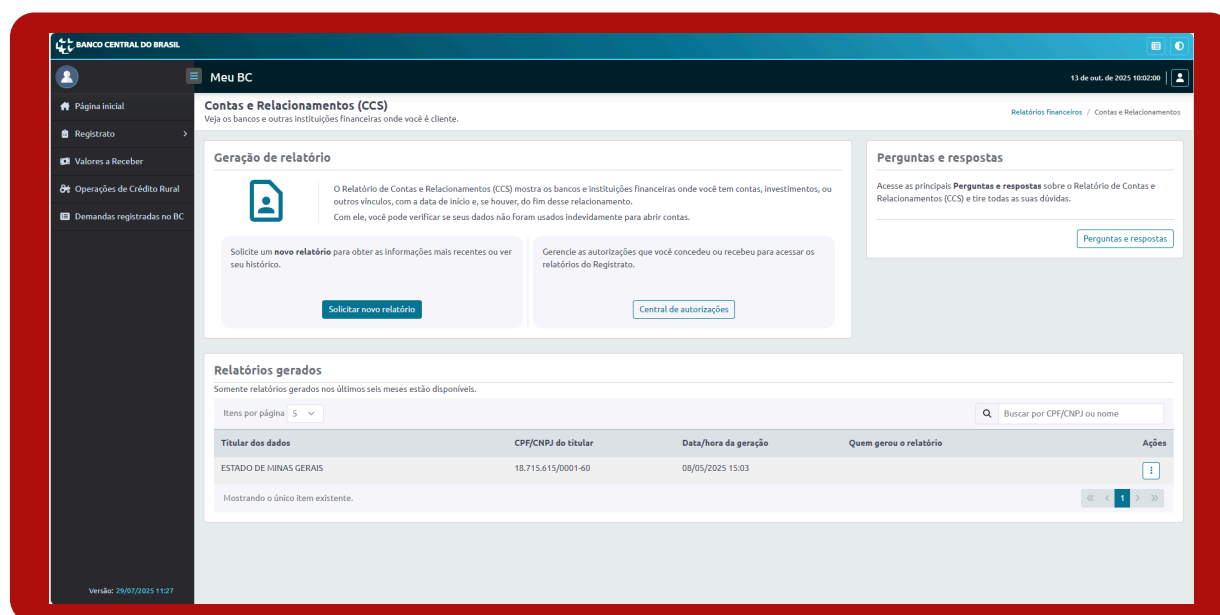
BANCO CENTRAL DO BRASIL

Meu BC

13 de out. de 2025 10:02:00

Página inicial
Registrato
Valores a Receber
Operações de Crédito Rural
Demandas registradas no BC

Versão: 29/07/2025 11:27

Contas e Relacionamentos (CCS)
Veja os bancos e outras instituições financeiras onde você é cliente.

Relatórios financeiros / Contas e Relacionamentos

Geração de relatório

O Relatório de Contas e Relacionamentos (CCS) mostra os bancos e instituições financeiras onde você tem contas, investimentos, ou outros vínculos, com a data de início e, se houver, do fim desse relacionamento.

Com ele, você pode verificar se seus dados não foram usados indevidamente para abrir contas.

Solicite um **novo relatório** para obter as informações mais recentes ou ver seu histórico.

Solicitar novo relatório

Gerencie as autorizações que você concedeu ou recebeu para acessar os relatórios do Registrato.

Central de autorizações

Perguntas e respostas

Acesse as principais **Perguntas e respostas** sobre o Relatório de Contas e Relacionamentos (CCS) e tire todas as suas dúvidas.

Perguntas e respostas

Relatórios gerados
Somente relatórios gerados nos últimos seis meses estão disponíveis.

Itens por página 5

Buscar por CPF/CNPJ ou nome

| Titular dos dados | CPF/CNPJ do titular | Data/hora da geração | Quem gerou o relatório | Ações |
|---|---|---|---|---|
| ESTADO DE MINAS GERAIS | 18.715.615/0001-60 | 08/05/2025 15:03 | | ⋮ |

Mostrando o único item existente.

« ‹ 1 › »